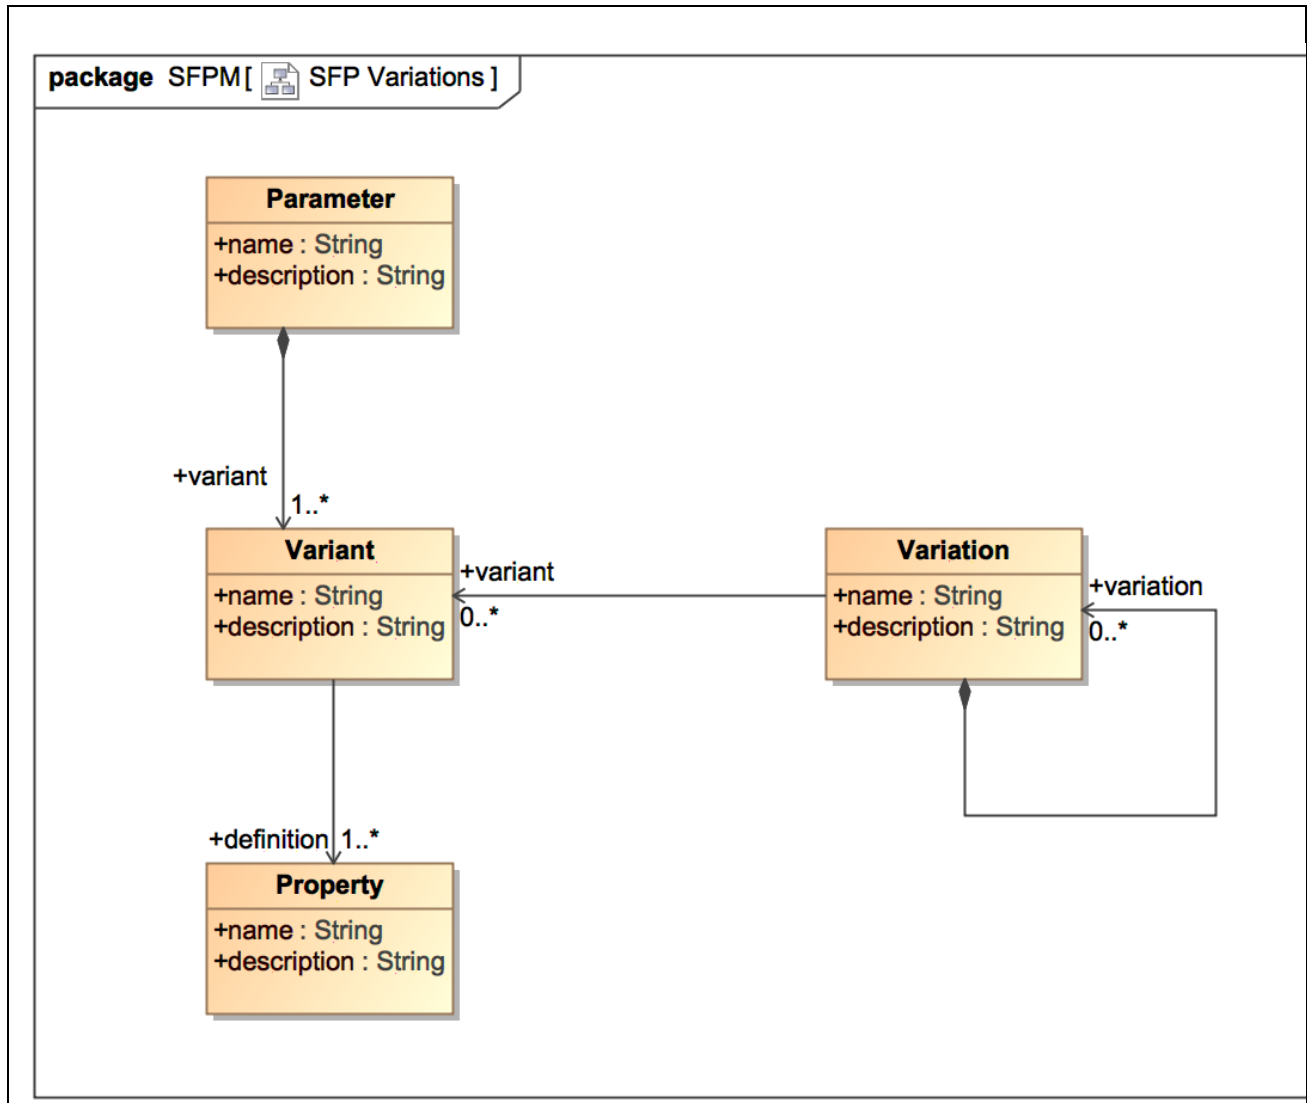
package SFPM [ SFP Variations ]

Parameter
+name : String
+description : String

+variant
1..*

Variant
+name : String
+description : String

+variant
0..*

Variation
+name : String
+description : String

+variation
0..*

+definition
1..*

Property
+name : String
+description : String